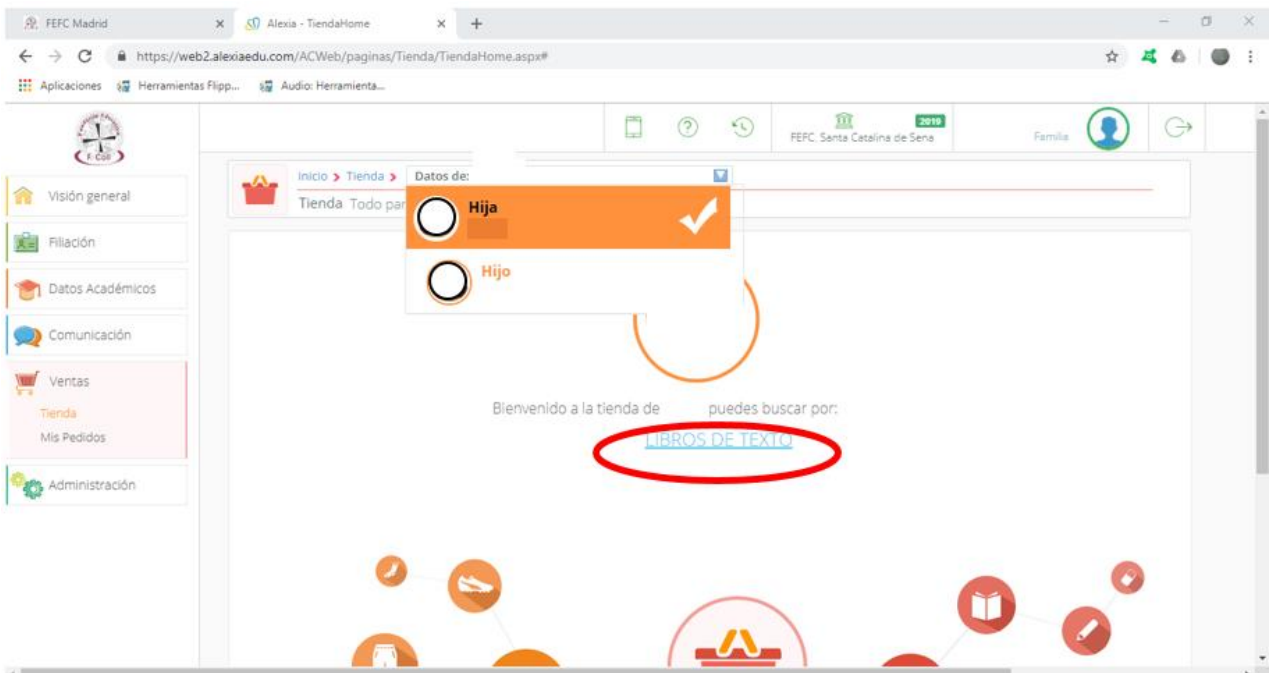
FEFC Madrid ×
Alexia - TiendaHome ×
+

https://web2.alexiaedu.com/ACWeb/paginas/Tienda/TiendaHome.aspx#

Aplicaciones
Herramientas Flipp...
Audio: Herramienta...

FEFC. Santa Catalina de Sena
2019
Familia

Visión general
Filiación
Datos Académicos
Comunicación
Ventas
Tienda
Mis Pedidos
Administración

Inicio > Tienda > Datos de:
Tienda Todo par

Hija
Hijo

Bienvenido a la tienda de puedes buscar por:
LIBROS DE TEXTO